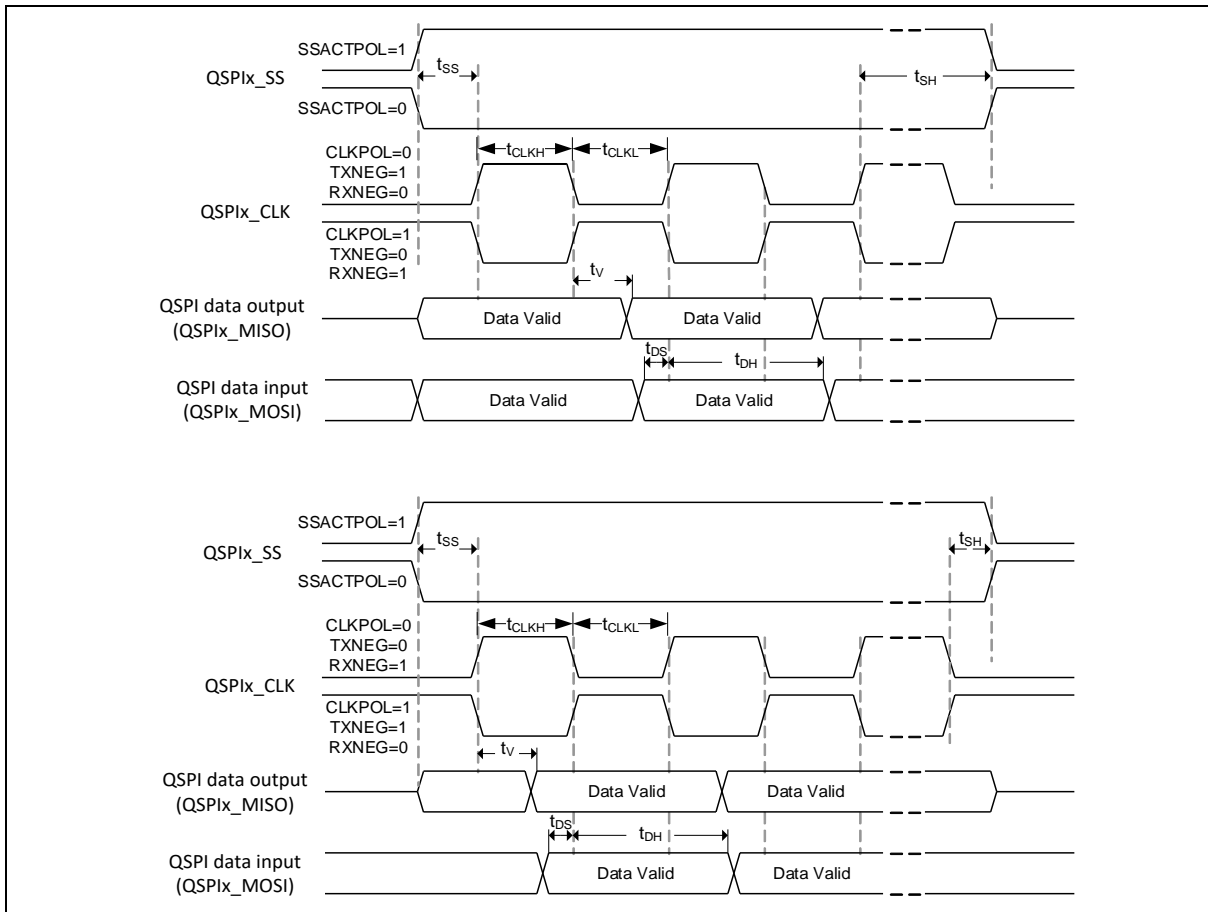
SSACTPOL=1
QSPIx_SS
$t_{SS}$
$t_{SH}$
SSACTPOL=0
CLKPOL=0
TXNEG=1
RXNEG=0
$t_{CLKH}$
$t_{CLKL}$
QSPIx_CLK
CLKPOL=1
TXNEG=0
RXNEG=1
$t_{V}$
QSPI data output (QSPIx_MISO)
Data Valid
Data Valid
$t_{DS}$
$t_{DH}$
QSPI data input (QSPIx_MOSI)
Data Valid
Data Valid

SSACTPOL=1
QSPIx_SS
$t_{SS}$
$t_{SH}$
SSACTPOL=0
CLKPOL=0
TXNEG=0
RXNEG=1
$t_{CLKH}$
$t_{CLKL}$
QSPIx_CLK
CLKPOL=1
TXNEG=1
RXNEG=0
$t_{V}$
QSPI data output (QSPIx_MISO)
Data Valid
Data Valid
$t_{DS}$
$t_{DH}$
QSPI data input (QSPIx_MOSI)
Data Valid
Data Valid